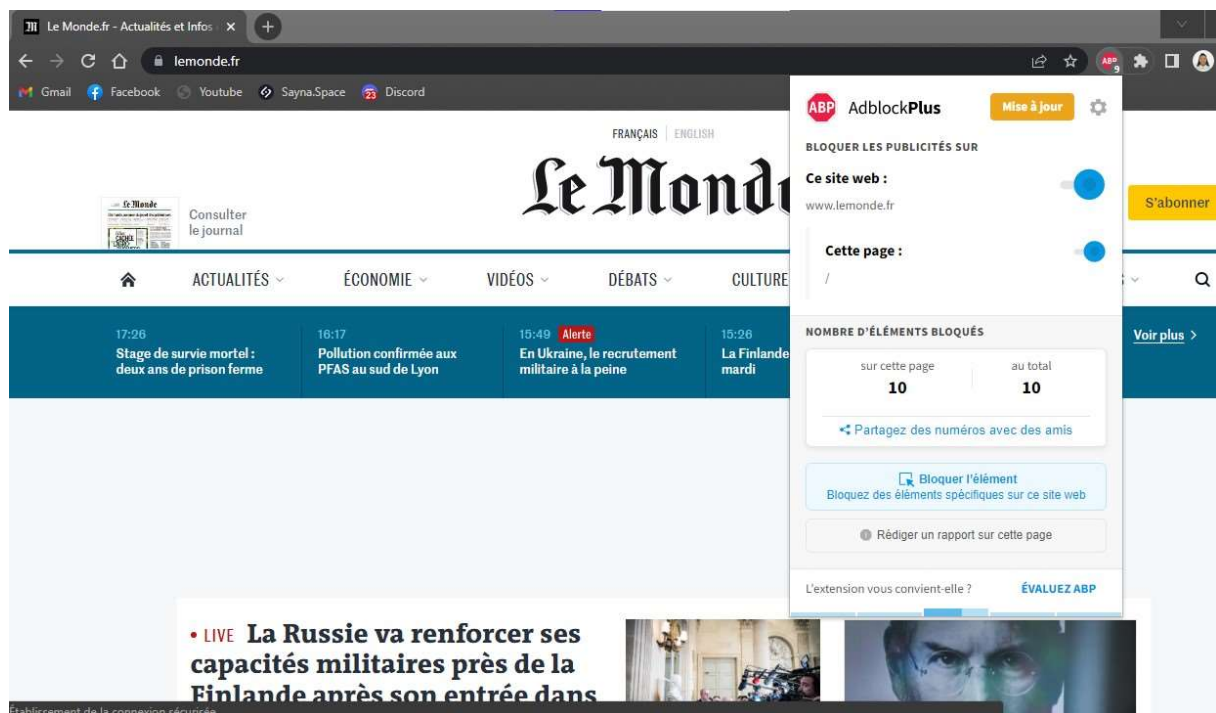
Le Monde.fr - Actualités et Infos

lemonde.fr

Gmail Facebook Youtube Sayna.Space Discord

FRANÇAIS | ENGLISH

Le Monde

Le Monde

Consulter le journal

S'abonner

ACTUALITÉS ÉCONOMIE VIDÉOS DÉBATS CULTURE

17:26
Stage de survie mortel : deux ans de prison ferme

16:17
Pollution confirmée aux PFAS au sud de Lyon

15:49 Alerte
En Ukraine, le recrutement militaire à la peine

15:26
La Finlande mardi

Voir plus >

• LIVE La Russie va renforcer ses capacités militaires près de la Finlande après son entrée dans

Établissement de la connexion sécurisée...

ABP AdblockPlus

Mise à jour

BLOQUER LES PUBLICITÉS SUR

Ce site web :
www.lemonde.fr

Cette page :
/

NOMBRE D'ÉLÉMENTS BLOQUÉS

sur cette page
10

au total
10

Partagez des numéros avec des amis

Bloquer l'élément
Bloquez des éléments spécifiques sur ce site web

Rédiger un rapport sur cette page

L'extension vous convient-elle ?

ÉVALUEZ ABP